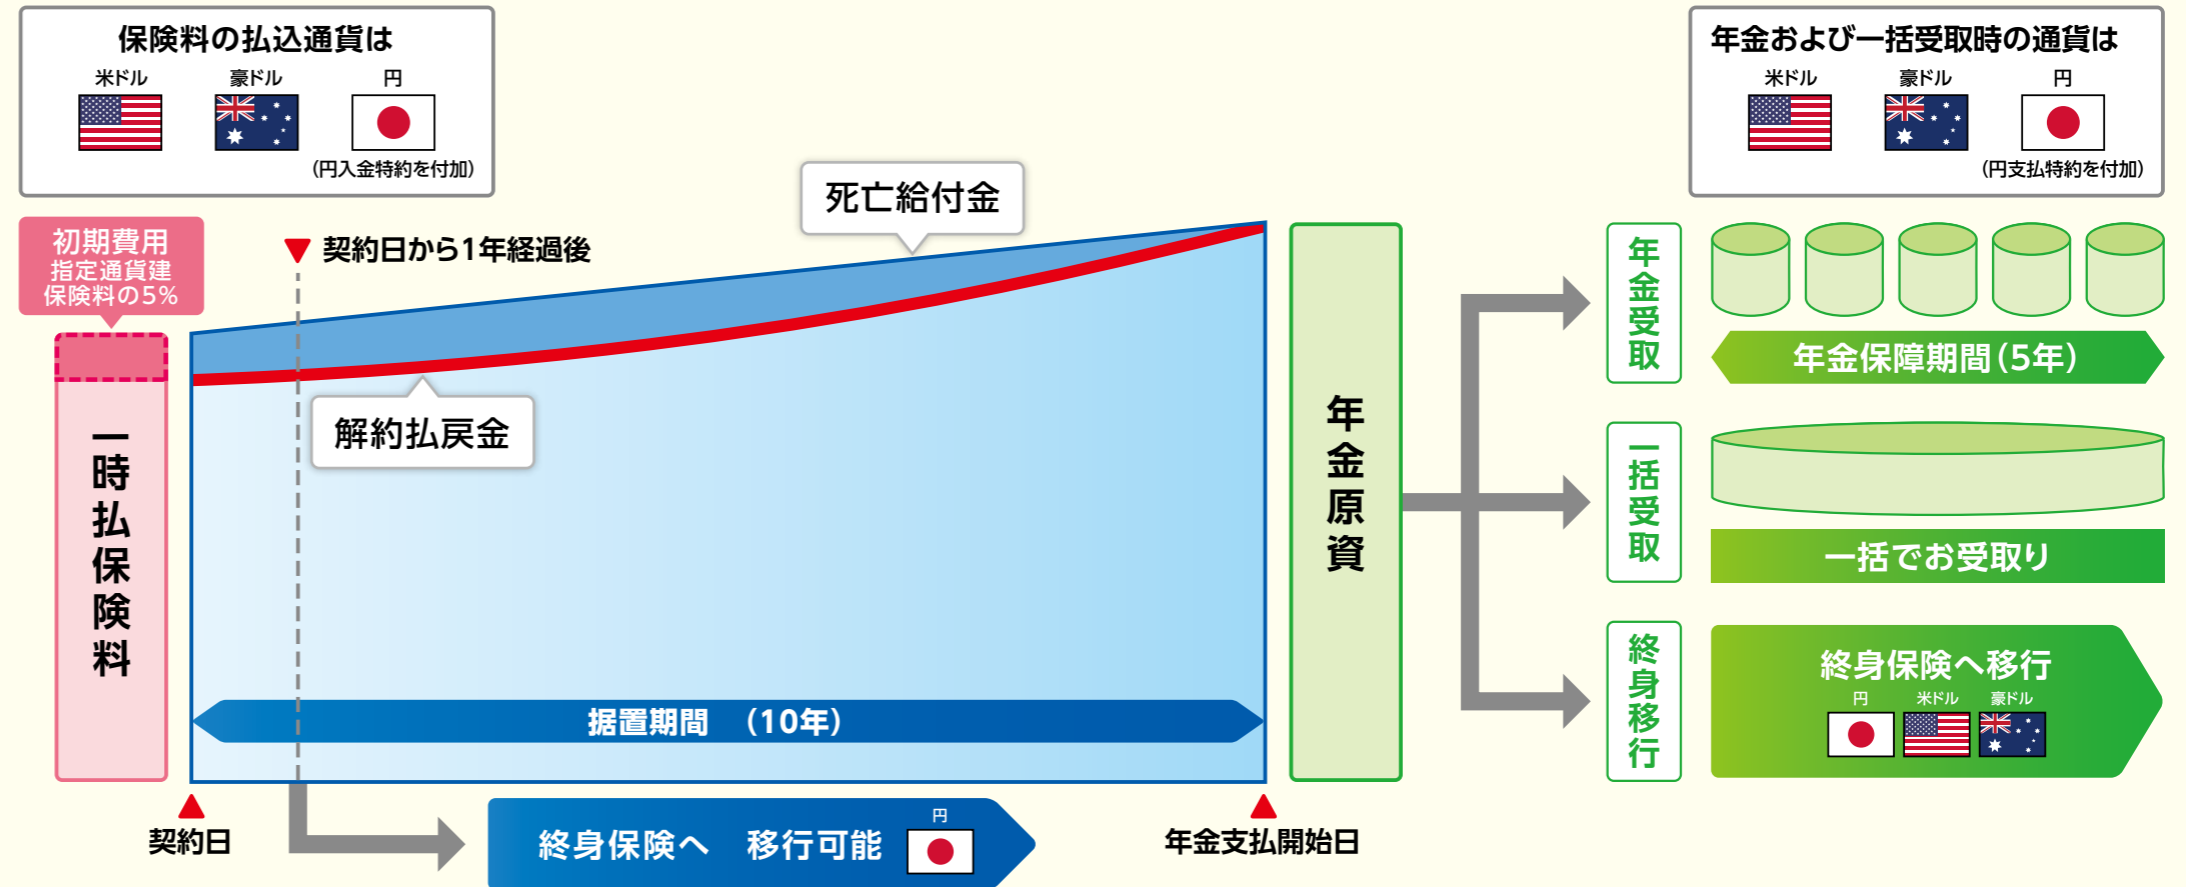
保険料の払込通貨は
米ドル 豪ドル 円
(円入金特約を付加)

年金および一括受取時の通貨は
米ドル 豪ドル 円
(円支払特約を付加)

死亡給付金

初期費用
指定通貨建
保険料の5%

契約日から1年経過後

一時払保険料

解約払戻金

据置期間 (10年)

年金原資

年金受取

年金保障期間(5年)

一括受取

一括でお受取り

終身移行

終身保険へ移行
円 米ドル 豪ドル

契約日

終身保険へ 移行可能
円

年金支払開始日